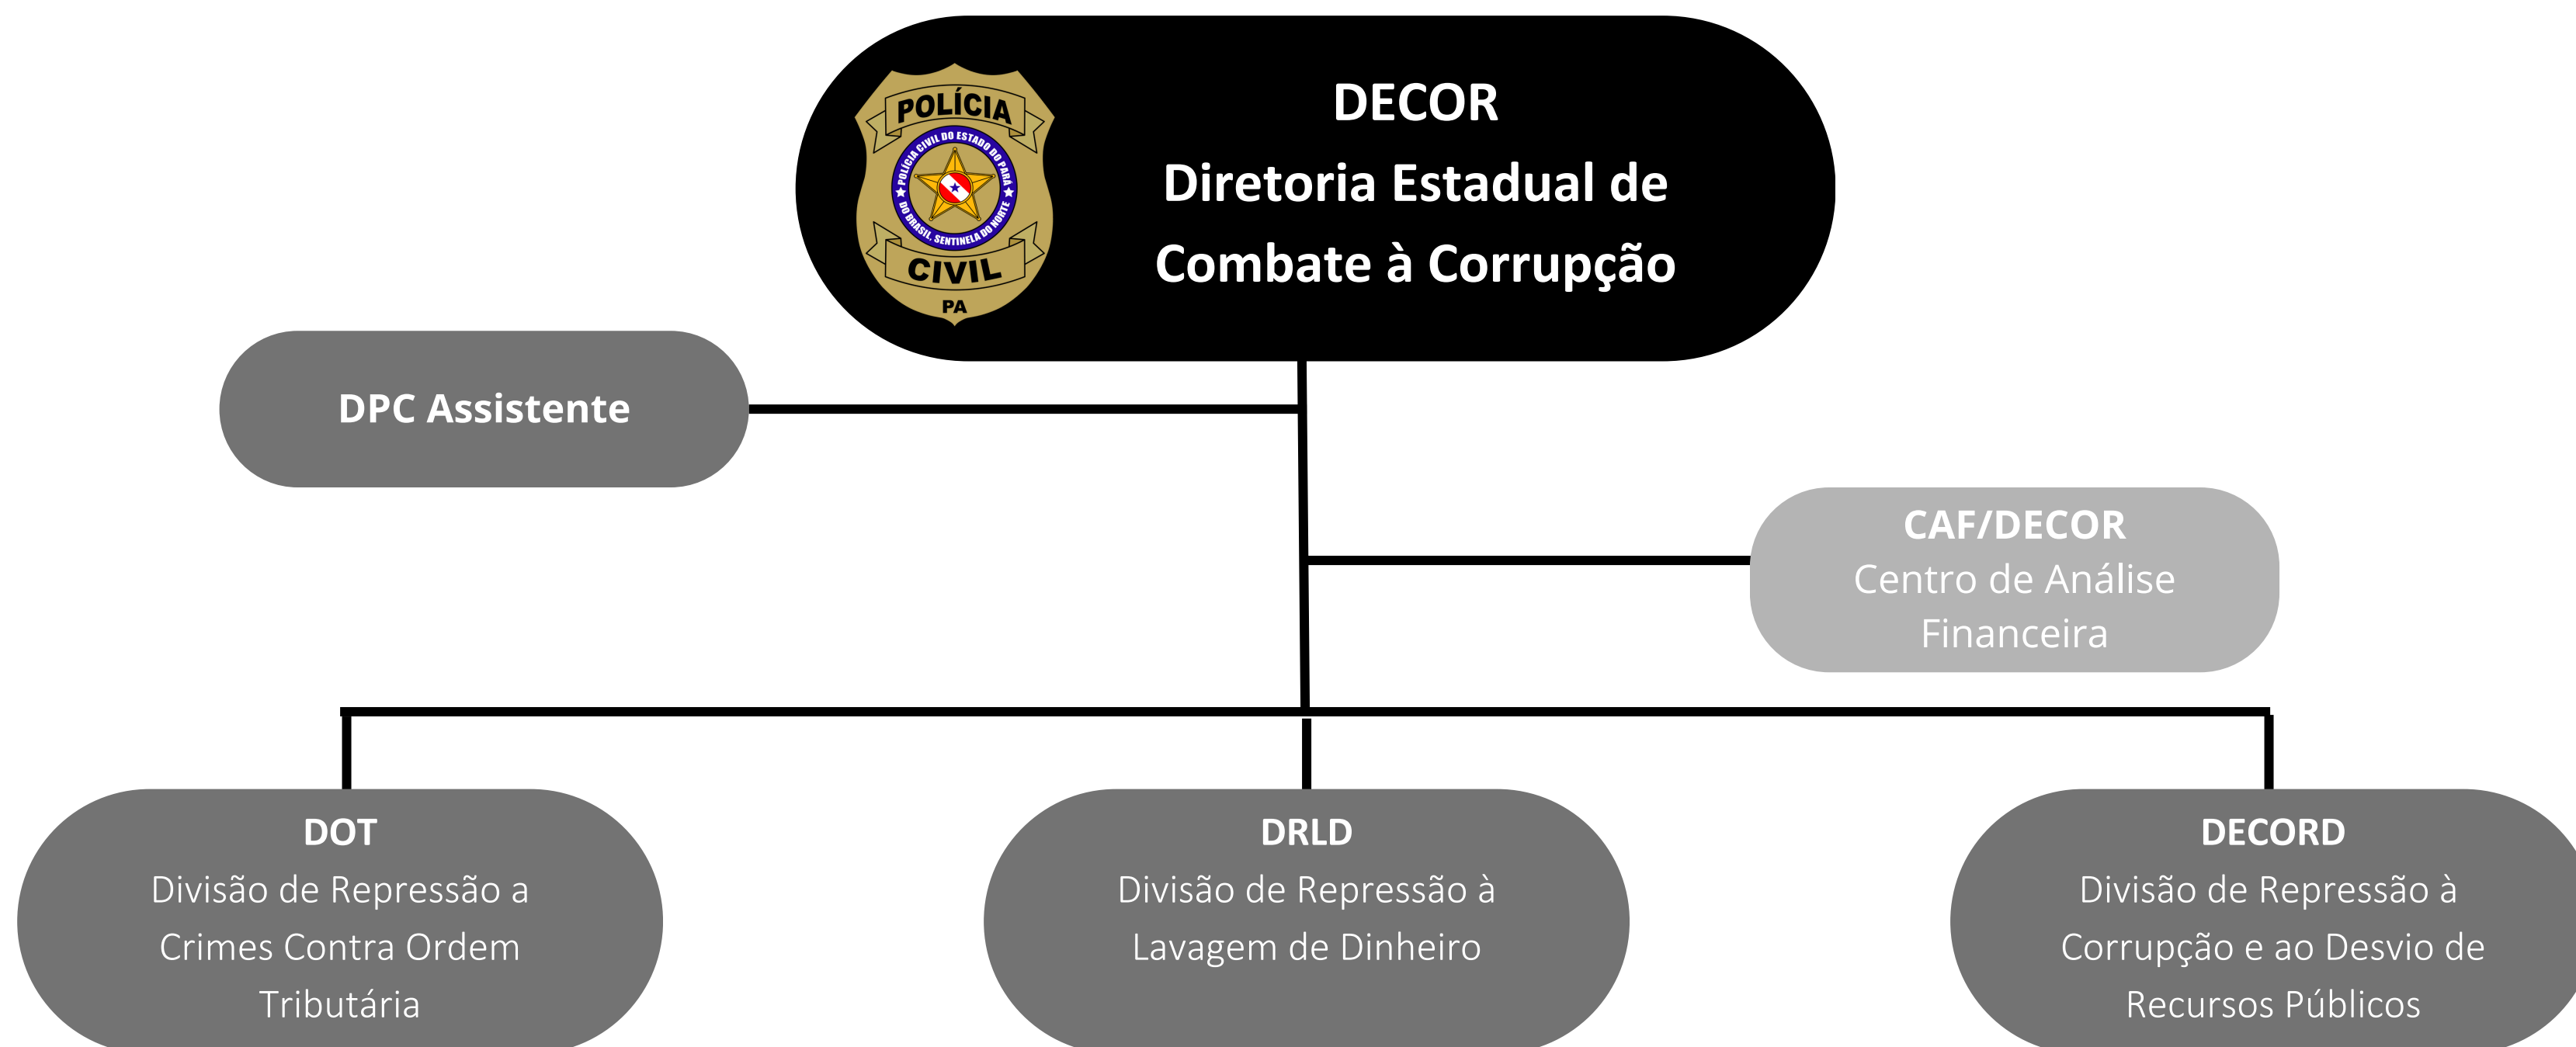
POLÍCIA
POLÍCIA CIVIL DO ESTADO DO PARÁ
DO BRASIL, SENTINELA DO NORTE
CIVIL
PA

DECOR
Diretoria Estadual de Combate à Corrupção

DPC Assistente

CAF/DECOR
Centro de Análise Financeira

DOT
Divisão de Repressão a Crimes Contra Ordem Tributária

DRLD
Divisão de Repressão à Lavagem de Dinheiro

DECORD
Divisão de Repressão à Corrupção e ao Desvio de Recursos Públicos